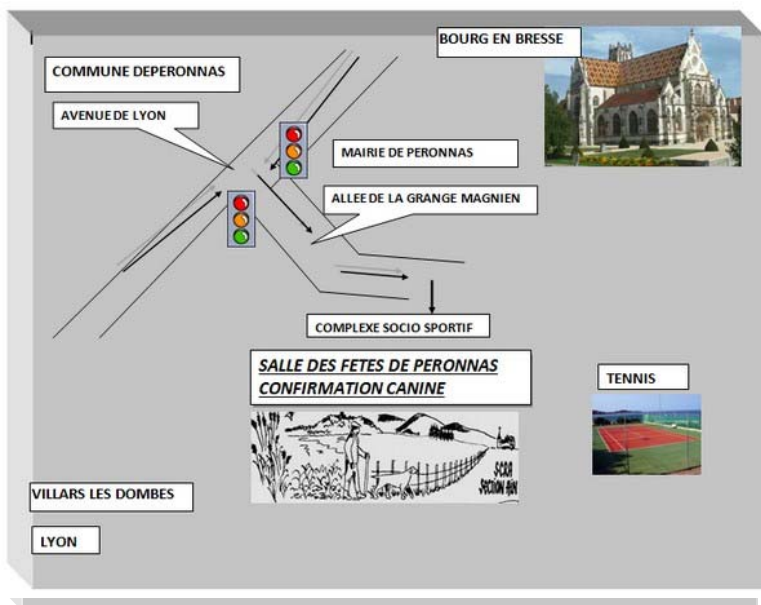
BOURG EN BRESSE

COMMUNE DEPERONNAS

AVENUE DE LYON

MAIRIE DE PERONNAS

ALLEE DE LA GRANGE MAGNIEN

COMPLEXE SOCIO SPORTIF

SALLE DES FETES DE PERONNAS
CONFIRMATION CANINE

SCRA SECTION AIN

TENNIS

VILLARS LES DOMBES

LYON